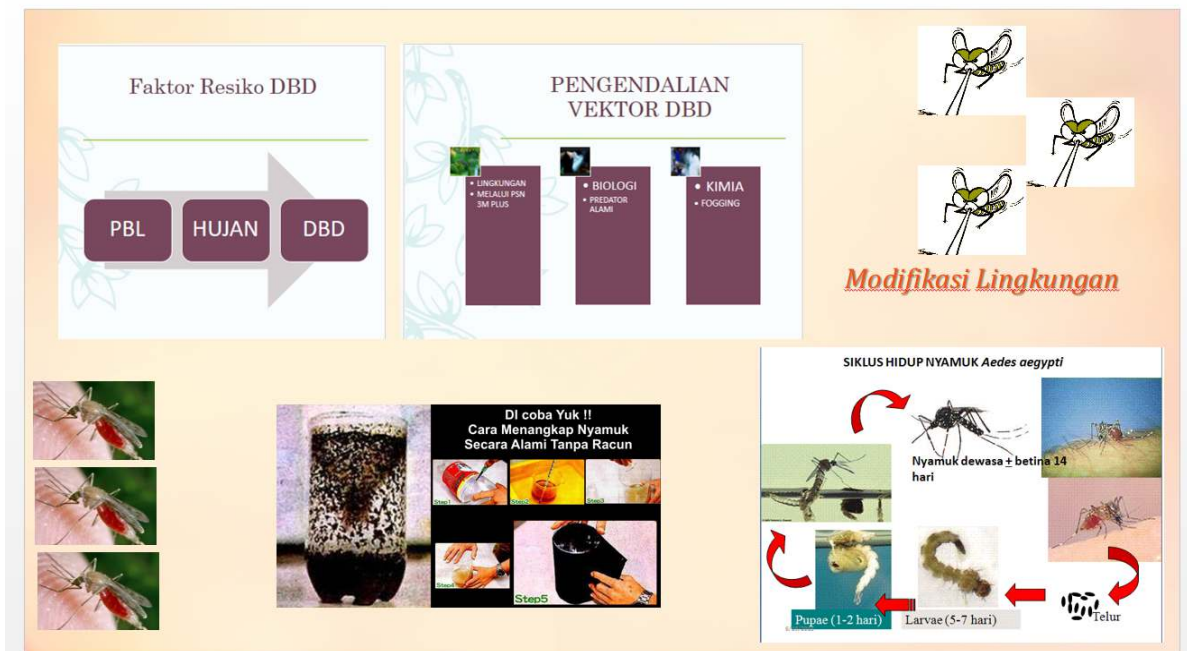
Faktor Resiko DBD

PBL

HUJAN

DBD

PENGENDALIAN VEKTOR DBD

• LINGKUNGAN
• MELALUI PSN 3M PLUS

• BIOLOGI
• PREDATOR ALAMI

• KIMIA
• FOGGING

Modifikasi Lingkungan

DI coba Yuk !!
Cara Menangkap Nyamuk Secara Alami Tanpa Racun

Step1

Step2

Step3

Step4

Step5

SIKLUS HIDUP NYAMUK *Aedes aegypti*

Nyamuk dewasa $\pm$ betina 14 hari

Pupae (1-2 hari)

Larvae (5-7 hari)

Telur